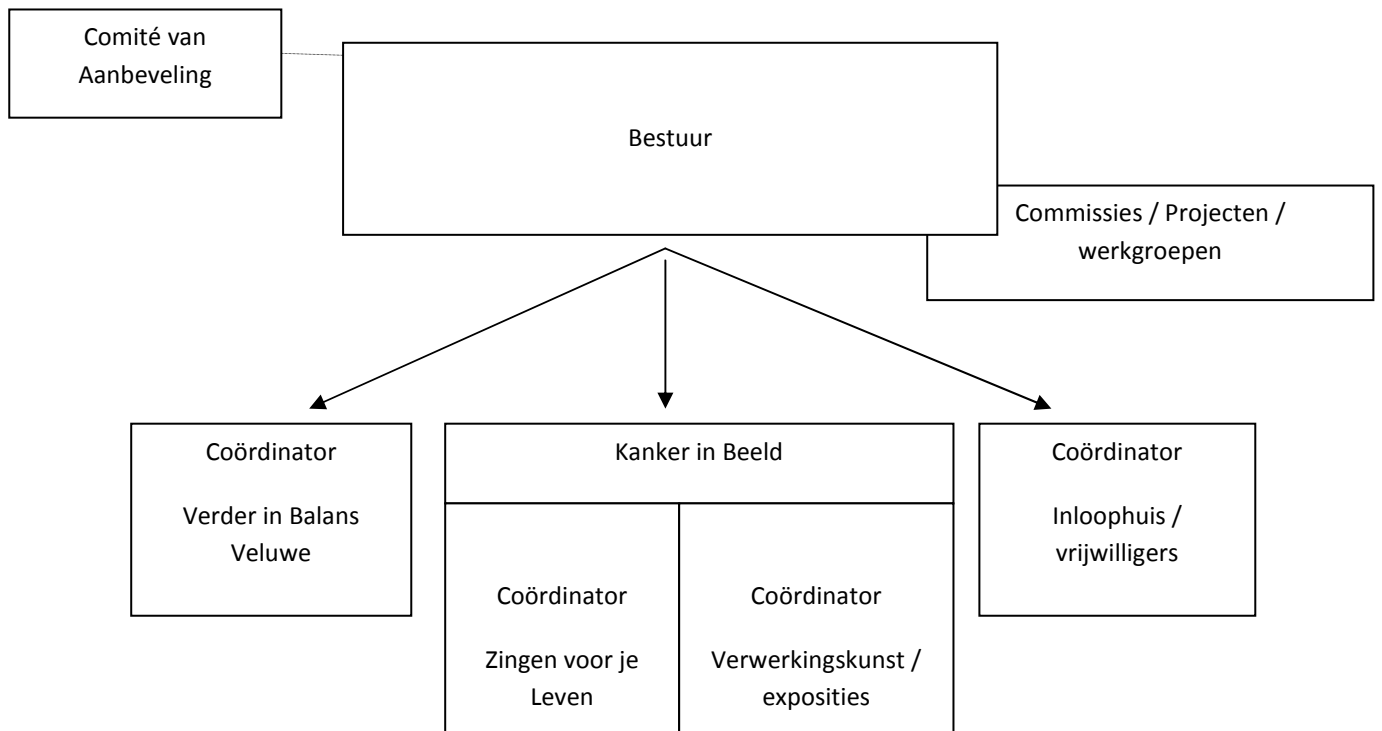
Comité van Aanbeveling

Bestuur

Commissies / Projecten / werkgroepen

Coördinator

Verder in Balans Veluwe

Kanker in Beeld

Coördinator

Zingen voor je Leven

Coördinator

Verwerkingskunst / exposities

Coördinator

Inloophuis / vrijwilligers